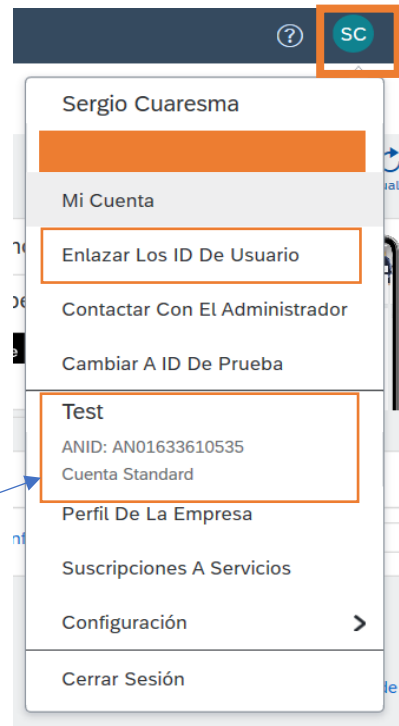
?
SC
Sergio Cuaresma
Mi Cuenta
Enlazar Los ID De Usuario
Contactar Con El Administrador
Cambiar A ID De Prueba
Test
ANID: AN01633610535
Cuenta Standard
Perfil De La Empresa
Suscripciones A Servicios
Configuración
Cerrar Sesión